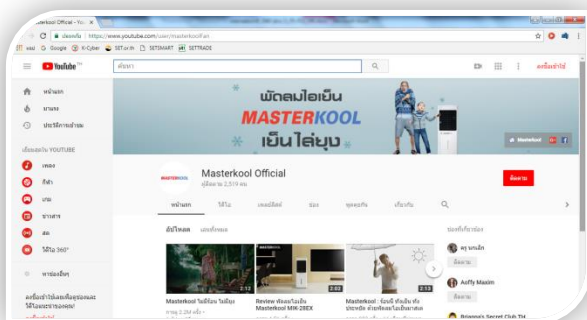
Masterkool Official - Yo... ×

ปลอดภัย | https://www.youtube.com/user/masterkoolfan

แอป G Google Hi-Cyber SET.or.th SETSMART SETTRADE

YouTube TH

ค้นหา

ลงชื่อเข้าใช้

หน้าแรก

มาแรง

ประวัติการเข้าชม

เยี่ยมชมใน YOUTUBE

เพลง

กีฬา

เกม

ข่าวสาร

สด

วิดีโอ 360°

หาช่องอื่นๆ

ลงชื่อเข้าใช้เลยเพื่อดูช่องและวิดีโอแนะนำของคุณ!

พัดลมไอเย็น

MASTERKOOL

เย็นไล่ยุง

Masterkool

Masterkool Official

ผู้ติดตาม 2,519 คน

ติดตาม

หน้าแรก วิดีโอ เพลย์ลิสต์ ช่อง พูดคุยกัน เกี่ยวกับ

อัปโหลด เล่นทั้งหมด

ช่องที่เกี่ยวข้อง

Masterkool ไอดีเย็น ไอเย็นๆ

Review พัดลมไอเย็น Masterkool MIK-28EX

Masterkool : รับฟรี ทั่วเย็น ทั่วประหยัด ด้วยพัดลมไอเย็นมาสเตอ

ครูนกเล็ก

ติดตาม

Aoffy Maxim

ติดตาม

Brianna's Secret Club TH

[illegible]